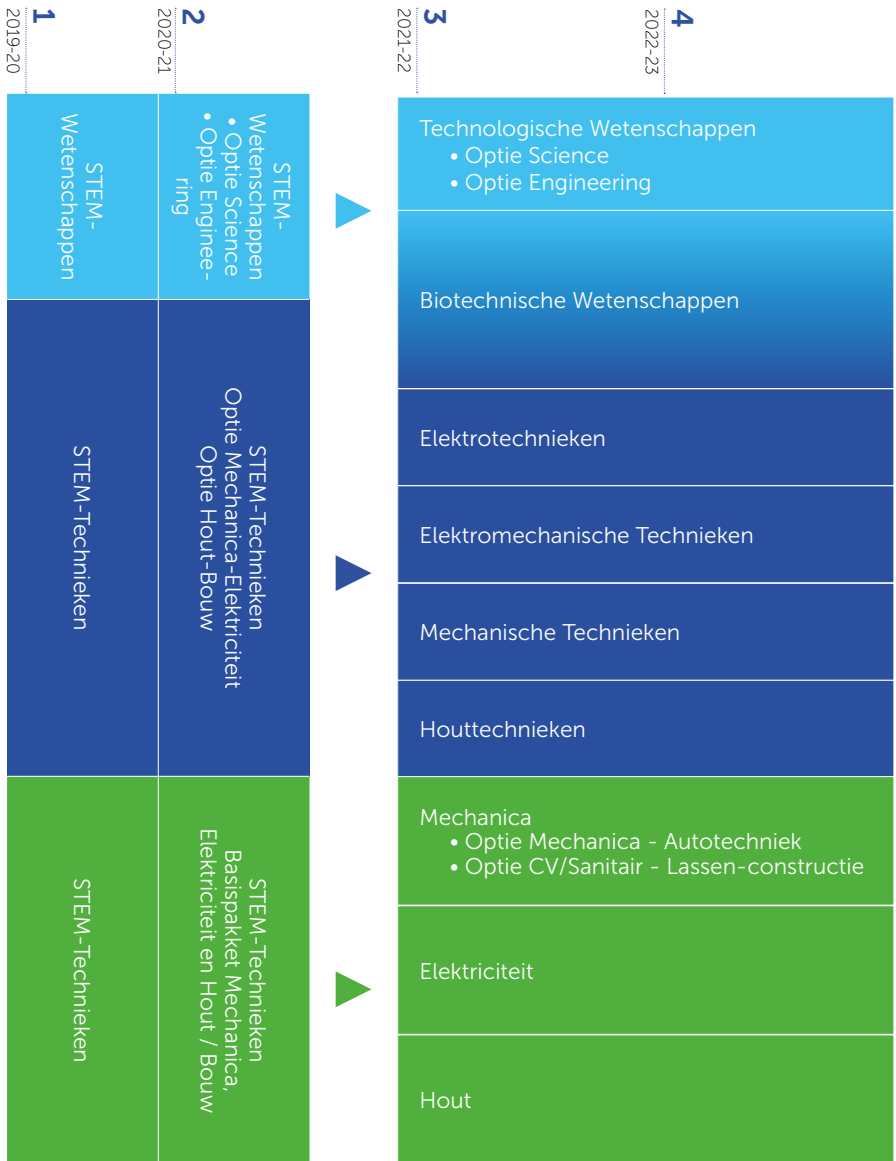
1
2019-20

2
2020-21

3
2021-22

4
2022-23

STEM-Wetenschappen

STEM-Wetenschappen
• Optie Science
• Optie Engineering

Technologische Wetenschappen
• Optie Science
• Optie Engineering

Biotechnische Wetenschappen

STEM-Technieken

STEM-Technieken
Optie Mechanica-Elektriciteit
Optie Hout-Bouw

Elektrotechnieken

Elektromechanische Technieken

Mechanische Technieken

Houttechnieken

STEM-Technieken

STEM-Technieken
Basispakket Mechanica, Elektriciteit en Hout / Bouw

Mechanica
• Optie Mechanica - Autotechniek
• Optie CV/Sanitair - Lassen-constructie

Elektriciteit

Hout